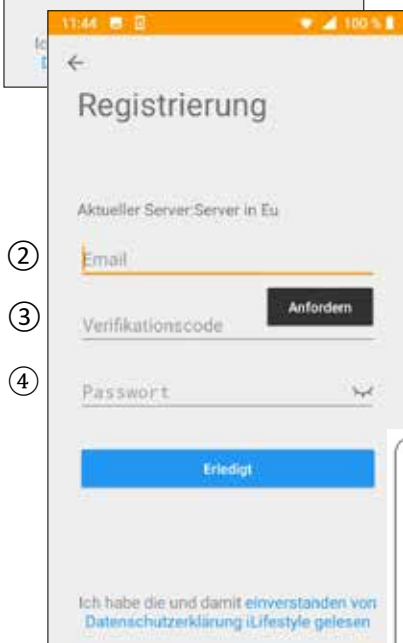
Ic
D

11:44 100%

←

Registrierung

Aktueller Server:Server in Eu

②

Email

③

Verifikationscode

Anfordern

④

Passwort

Erledigt

Ich habe die und damit einverstanden von Datenschutzerklärung iLifestyle gelesen